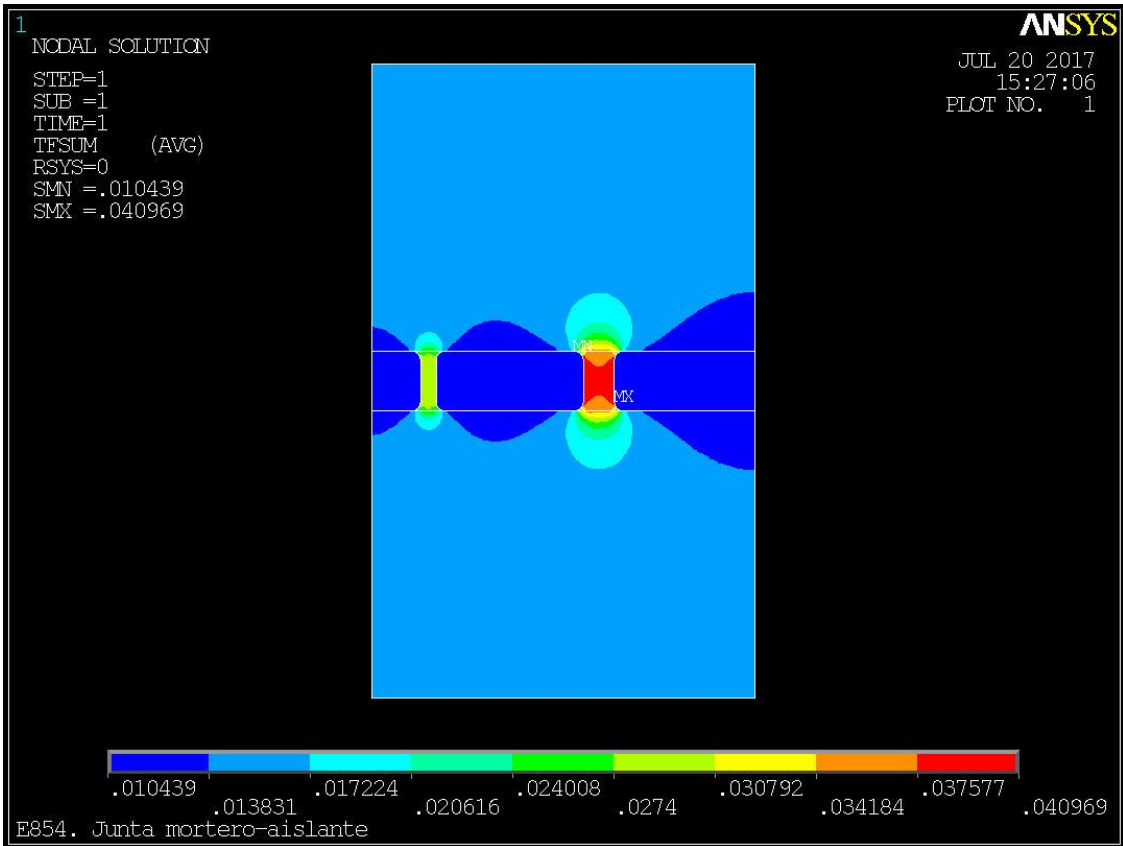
1
NODAL SOLUTION

STEP=1
SUB =1
TIME=1
TFSUM (AVG)
RSYS=0
SMN =.010439
SMX =.040969

ANSYS

JUL 20 2017
15:27:06
PLOT NO. 1

MN
MX

.010439
.013831
.017224
.020616
.024008
.0274
.030792
.034184
.037577
.040969

E854. Junta mortero-aislante